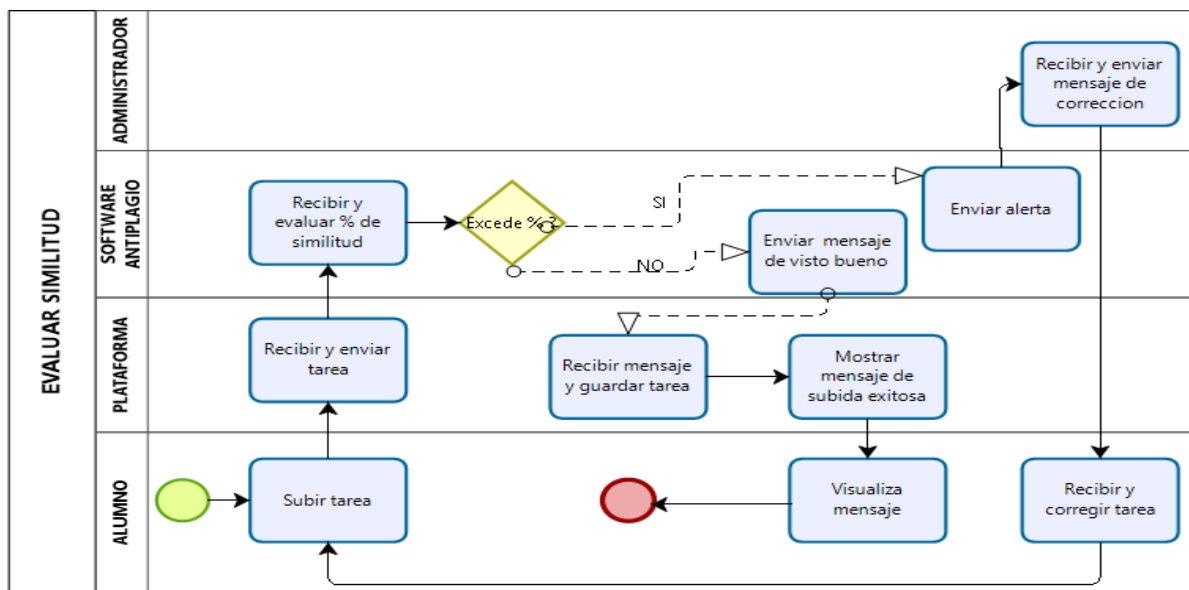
EVALUAR SIMILITUD

ADMINISTRADOR

SOFTWARE ANTIPLAGIO

PLATAFORMA

ALUMNO

Recibir y enviar mensaje de correccion

Recibir y evaluar % de similitud

Excede % ?

SI

NO

Enviar alerta

Enviar mensaje de visto bueno

Recibir y enviar tarea

Recibir mensaje y guardar tarea

Mostrar mensaje de subida exitosa

Subir tarea

Visualiza mensaje

Recibir y corregir tarea